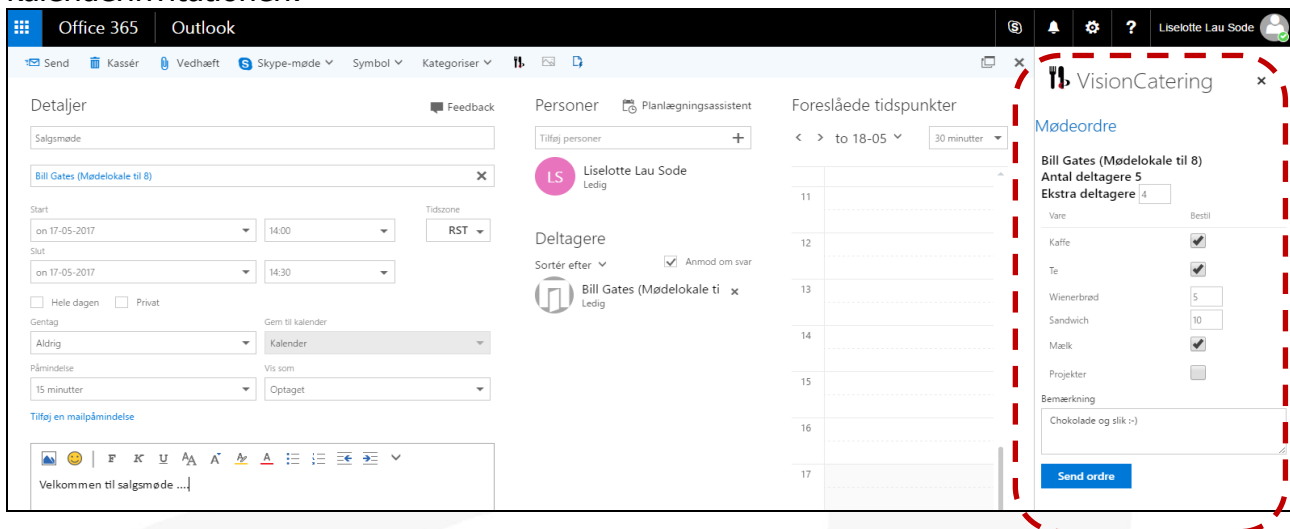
kalenderinformationen.

Office 365 | Outlook

Liselotte Lau Sode

Send | Kassér | Vedhæft | Skype-møde | Symbol | Kategoriser

Detaljer

Feedback

Salgsmøde

Bill Gates (Mødelokale til 8)

Start
on 17-05-2017 | 14:00

Tidszone
RST

Slut
on 17-05-2017 | 14:30

Hele dagen | Privat

Gentag
Aldrig

Gem til kalender
Kalender

Påmindelse
15 minutter

Vis som
Optaget

Tilføj en mailpåmindelse

Velkommen til salgsmøde ....

Personer

Planlægningsassistent

Tilføj personer

LS
Liselotte Lau Sode
Ledig

Deltagere

Sortér efter

Anmod om svar

Bill Gates (Mødelokale ti
Ledig

Foreslåede tidspunkter

to 18-05

30 minutter

11
12
13
14
15
16
17

VisionCatering

Mødeordre

Bill Gates (Mødelokale til 8)
Antal deltagere 5
Ekstra deltagere 4

| Vare | Bestil |
|---|---|
| Kaffe | ✔ |
| Te | ✔ |
| Wienerbrød | 5 |
| Sandwich | 10 |
| Mælk | ✔ |
| Projekter | |

Bemærkning
Chokolade og slik :-)

Send ordre